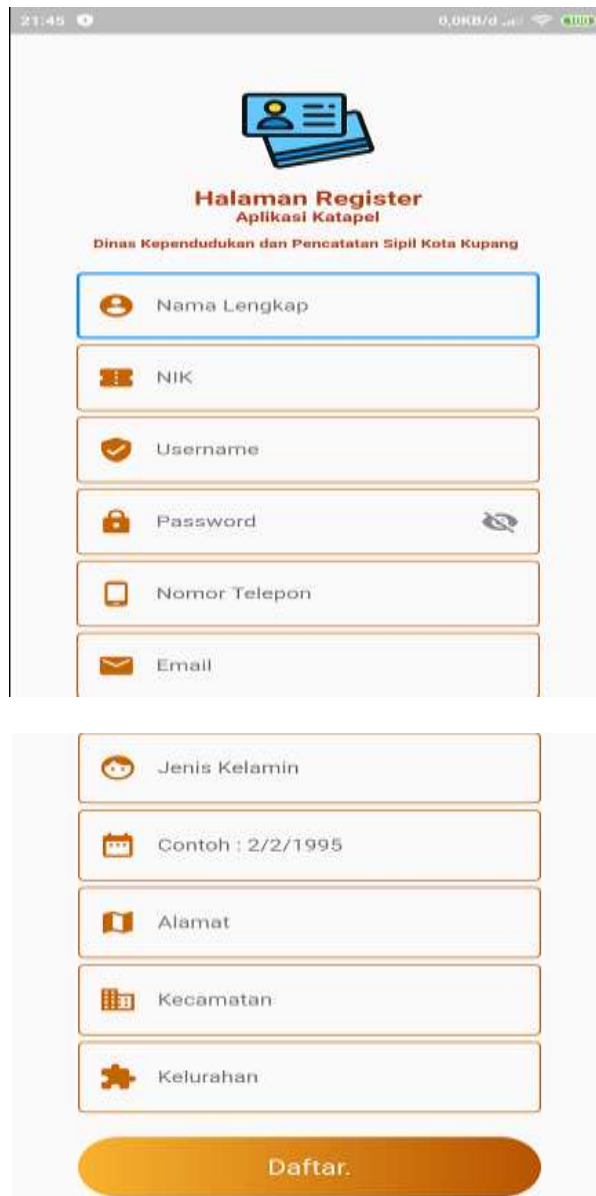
21:45 0,0KB/d 100

Halaman Register
Aplikasi Katapel
Dinas Kependudukan dan Pencatatan Sipil Kota Kupang

Nama Lengkap

NIK

Username

Password

Nomor Telepon

Email

Jenis Kelamin

Contoh : 2/2/1995

Alamat

Kecamatan

Kelurahan

Daftar.